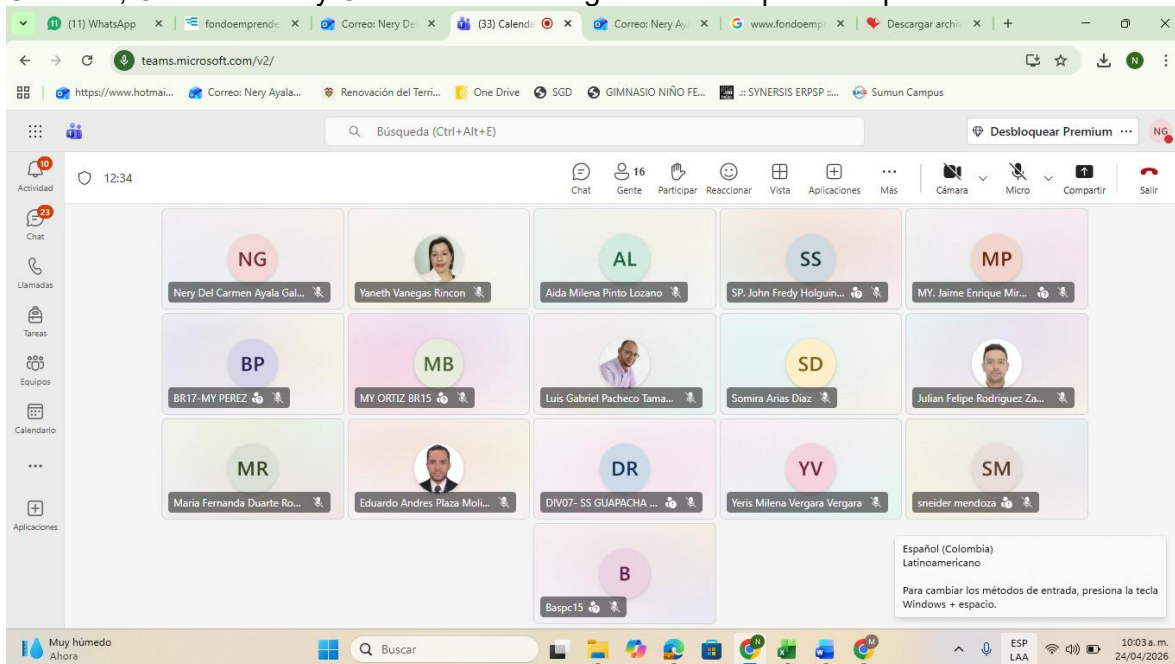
(11) WhatsApp | fondoemprende | Correo: Nery De | (33) Calenda | Correo: Nery Ay | www.fondoemp | Descargar archiv | +

teams.microsoft.com/v2/

https://www.hotmai... | Correo: Nery Ayala... | Renovación del Terri... | One Drive | SGD | GIMNASIO NIÑO FE... | :: SYNERSIS ERPSP :... | Sumun Campus

Búsqueda (Ctrl+Alt+E)

Desbloquear Premium ··· NG

10 Actividad
23 Chat
Llamadas
Tareas
Equipos
Calendario
···
Aplicaciones

12:34

Chat | 16 Gente | Participar | Reaccionar | Vista | Aplicaciones | ··· Más | Cámara | Micro | Compartir | Salir

NG Nery Del Carmen Ayala Gal...
Yaneth Vanegas Rincon
AL Aida Milena Pinto Lozano
SS SP. John Fredy Holguin...
MP MY. Jaime Enrique Mir...
BP BR17-MY PEREZ
MB MY ORTIZ BR15
Luis Gabriel Pacheco Tama...
SD Somira Arias Diaz
Julian Felipe Rodriguez Za...
MR Maria Fernanda Duarte Ro...
Eduardo Andres Plaza Moli...
DR DIV07- SS GUAPACHA ...
YV Yeris Milena Vergara Vergara
SM sneider mendoza
B Baspc15

Español (Colombia)
Latinoamericano

Para cambiar los métodos de entrada, presiona la tecla Windows + espacio.

Muy húmedo
Ahora

Buscar

ESP
LAA

10:03 a. m.
24/04/2026